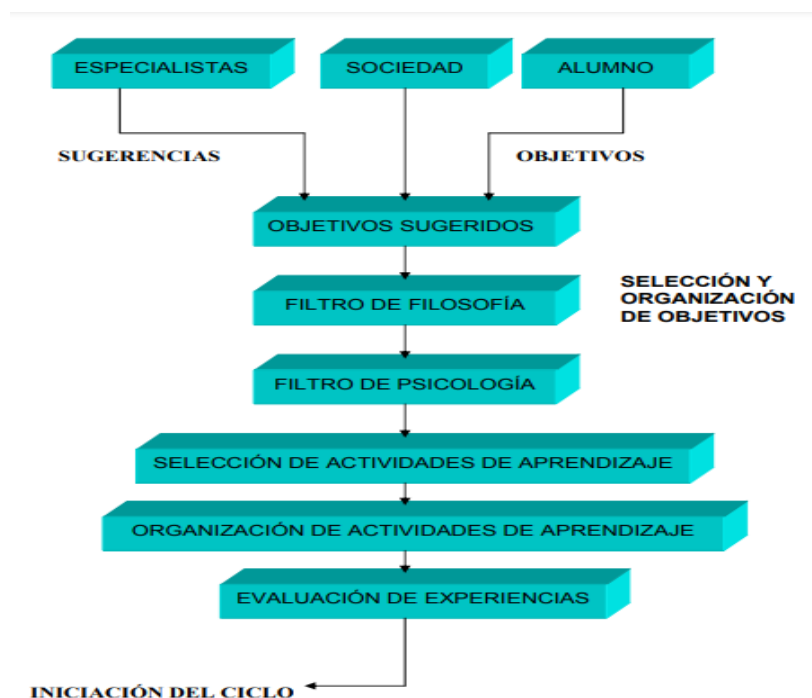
ESPECIALISTAS

SOCIEDAD

ALUMNO

SUGERENCIAS

OBJETIVOS

OBJETIVOS SUGERIDOS

SELECCIÓN Y ORGANIZACIÓN DE OBJETIVOS

FILTRO DE FILOSOFÍA

FILTRO DE PSICOLOGÍA

SELECCIÓN DE ACTIVIDADES DE APRENDIZAJE

ORGANIZACIÓN DE ACTIVIDADES DE APRENDIZAJE

EVALUACIÓN DE EXPERIENCIAS

INICIACIÓN DEL CICLO